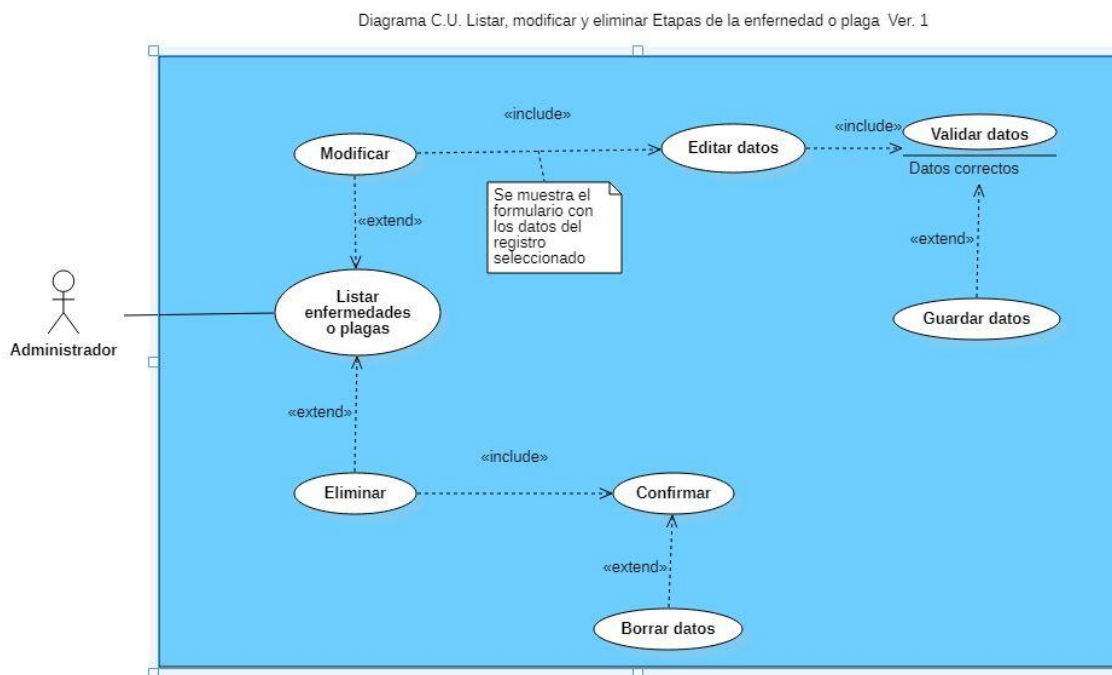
Diagrama C.U. Listar, modificar y eliminar Etapas de la enfernedad o plaga Ver. 1

«include»

Modificar

Editar datos

«include»

Validar datos

Datos correctos

Se muestra el formulario con los datos del registro seleccionado

«extend»

«extend»

Administrador

Listar enfermedades o plagas

Guardar datos

«extend»

«include»

Eliminar

Confirmar

«extend»

Borrar datos